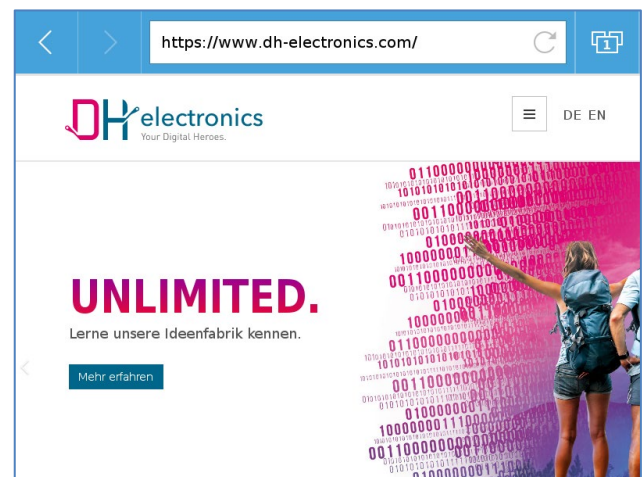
https://www.dh-electronics.com/

1

DH electronics
Your Digital Heroes.

DE EN

UNLIMITED.
Lerne unsere Ideenfabrik kennen.

Mehr erfahren

0110000
0100001
0011000
01000
10000001
0011000000
01100000
001100000
10000
01000000
0110000
001100000
0100000
10000000
001100000
0100000